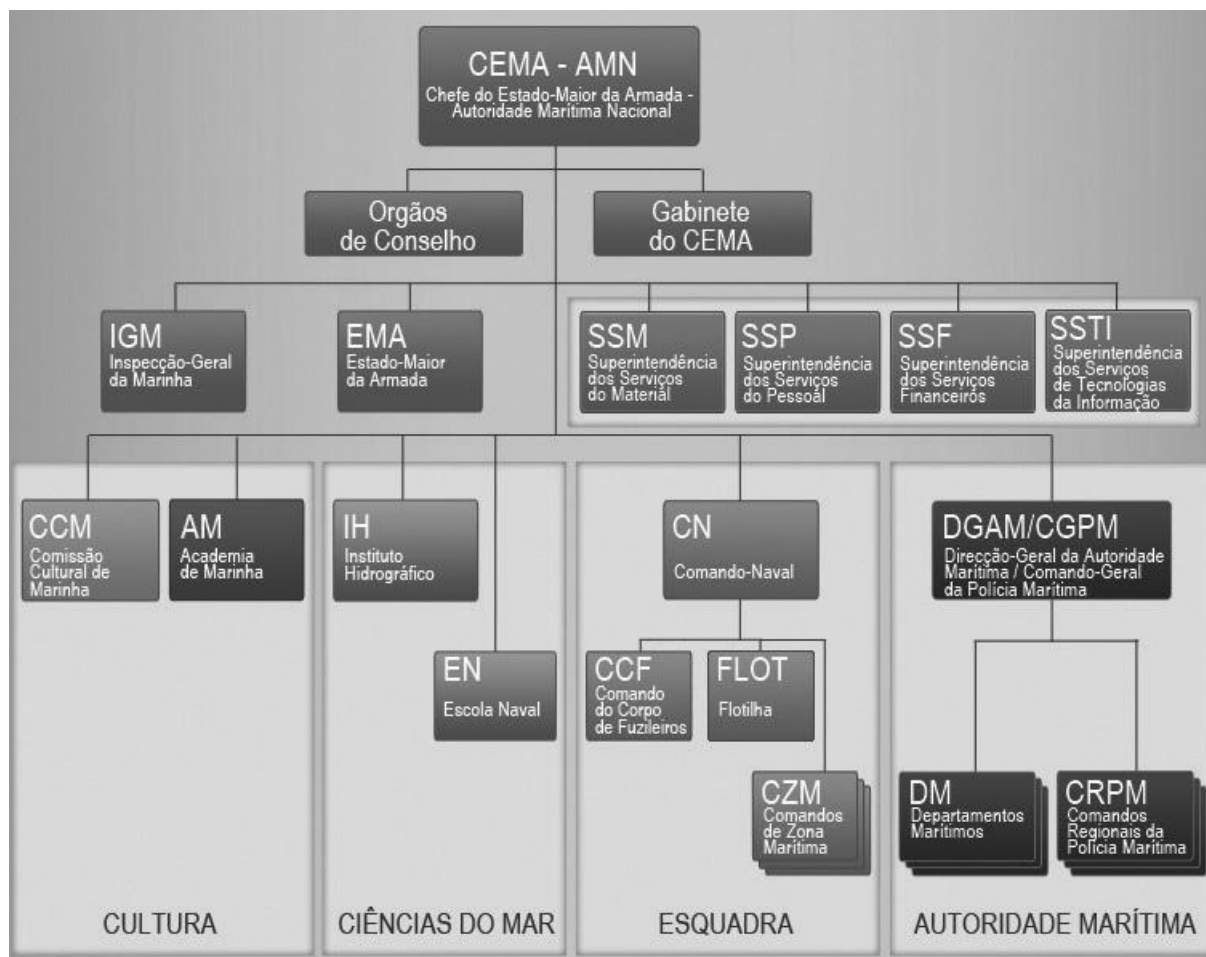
CEMA - AMN
Chefe do Estado-Maior da Armada - Autoridade Marítima Nacional

Orgãos de Conselho

Gabinete do CEMA

IGM
Inspecção-Geral da Marinha

EMA
Estado-Maior da Armada

SSM
Superintendência dos Serviços do Material

SSP
Superintendência dos Serviços do Pessoal

SSF
Superintendência dos Serviços Financeiros

SSTI
Superintendência dos Serviços de Tecnologias da Informação

CCM
Comissão Cultural de Marinha

AM
Academia de Marinha

IH
Instituto Hidrográfico

EN
Escola Naval

CN
Comando-Naval

CCF
Comando do Corpo de Fuzileiros

FLOT
Flotilha

CZM
Comandos de Zona Marítima

DGAM/CGPM
Direcção-Geral da Autoridade Marítima / Comando-Geral da Polícia Marítima

DM
Departamentos Marítimos

CRPM
Comandos Regionais da Polícia Marítima

CULTURA

CIÊNCIAS DO MAR

ESQUADRA

AUTORIDADE MARÍTIMA